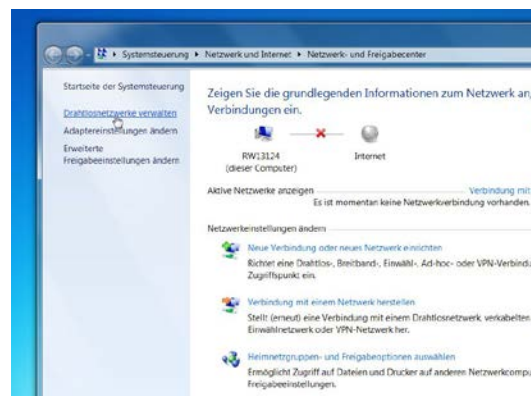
▸ Systemsteuerung ▸ Netzwerk und Internet ▸ Netzwerk- und Freigabecenter

Startseite der Systemsteuerung

Drahtlosnetzwerke verwalten

Adaptereinstellungen ändern

Erweiterte Freigabeeinstellungen ändern

Zeigen Sie die grundlegenden Informationen zum Netzwerk an Verbindungen ein.

RW13124 (dieser Computer)

Internet

Aktive Netzwerke anzeigen

Verbindung mit

Es ist momentan keine Netzwerkverbindung vorhanden.

Netzwerkeinstellungen ändern

Neue Verbindung oder neues Netzwerk einrichten

Richtet eine Drahtlos-, Breitband-, Einwähl-, Ad-hoc- oder VPN-Verbind Zugriffspunkt ein.

Verbindung mit einem Netzwerk herstellen

Stellt (erneut) eine Verbindung mit einem Drahtlosnetzwerk, verkabelten Einwählnetzwerk oder VPN-Netzwerk her.

Heimnetzgruppen- und Freigabeoptionen auswählen

Ermöglicht Zugriff auf Dateien und Drucker auf anderen Netzwerkcomp Freigabeeinstellungen.